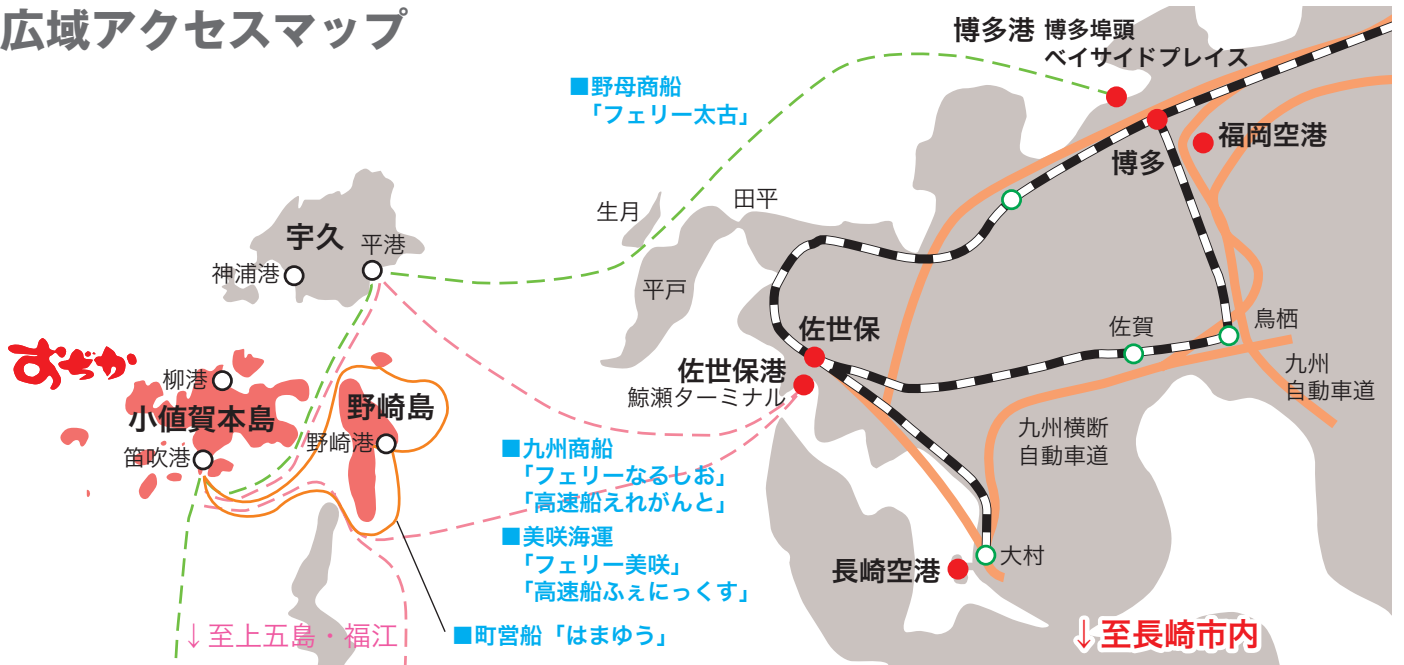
広域アクセスマップ

博多港 博多埠頭 ベイサイドプレイス

■野母商船
「フェリー太古」

福岡空港

博多

生月

田平

宇久

平港

神浦港

平戸

鳥栖

佐賀

佐世保

九州自動車道

おぢか

柳港

佐世保港

鯨瀬ターミナル

小値賀本島

野崎島

野崎港

笛吹港

■九州商船
「フェリーなるしお」
「高速船えれがんと」

九州横断自動車道

■美咲海運
「フェリー美咲」
「高速船ふぇにっくす」

大村

長崎空港

■町営船「はまゆう」

↓至上五島・福江

↓至長崎市内